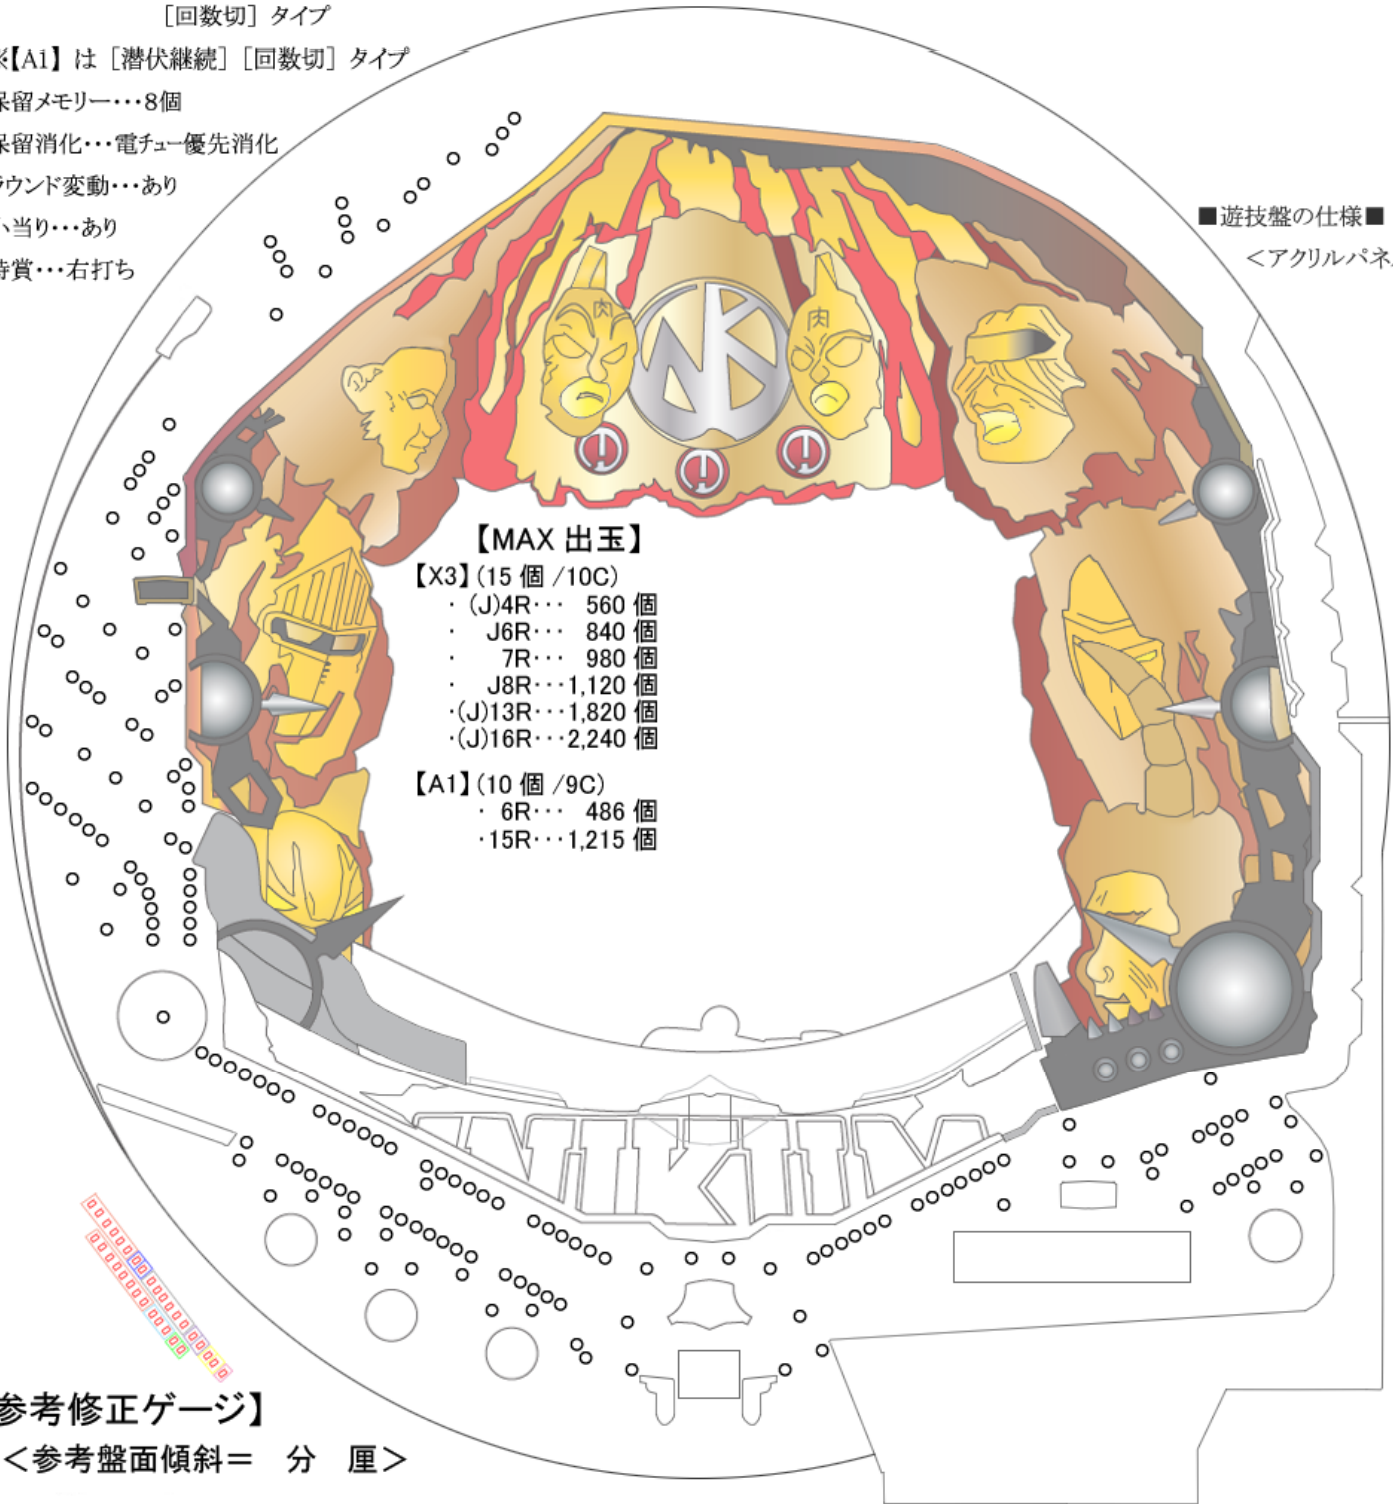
［回数切］タイプ
※【A1】は［潜伏継続］［回数切］タイプ
保留メモリー・・・8個
保留消化・・・電チュー優先消化
ラウンド変動・・・あり
小当り・・・あり
特賞・・・右打ち

■遊技盤の仕様■
＜アクリルパネ

【MAX 出玉】
【X3】(15 個 /10C)
・(J)4R・・・ 560 個
・ J6R・・・ 840 個
・ 7R・・・ 980 個
・ J8R・・・1,120 個
・(J)13R・・・1,820 個
・(J)16R・・・2,240 個

【A1】(10 個 /9C)
・ 6R・・・ 486 個
・15R・・・1,215 個

参考修正ゲージ】
＜参考盤面傾斜＝ 分 厘＞